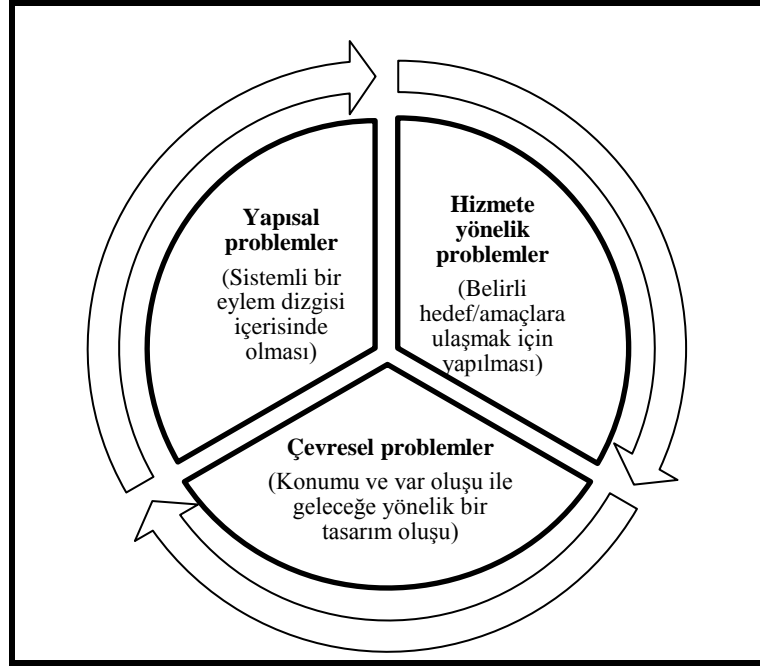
**Yapısal problemler**

(Sistemli bir eylem dizgisi içerisinde olması)

**Hizmete yönelik problemler**

(Belirli hedef/amaçlara ulaşmak için yapılması)

**Çevresel problemler**

(Konumu ve var oluşu ile geleceğe yönelik bir tasarım oluşu)